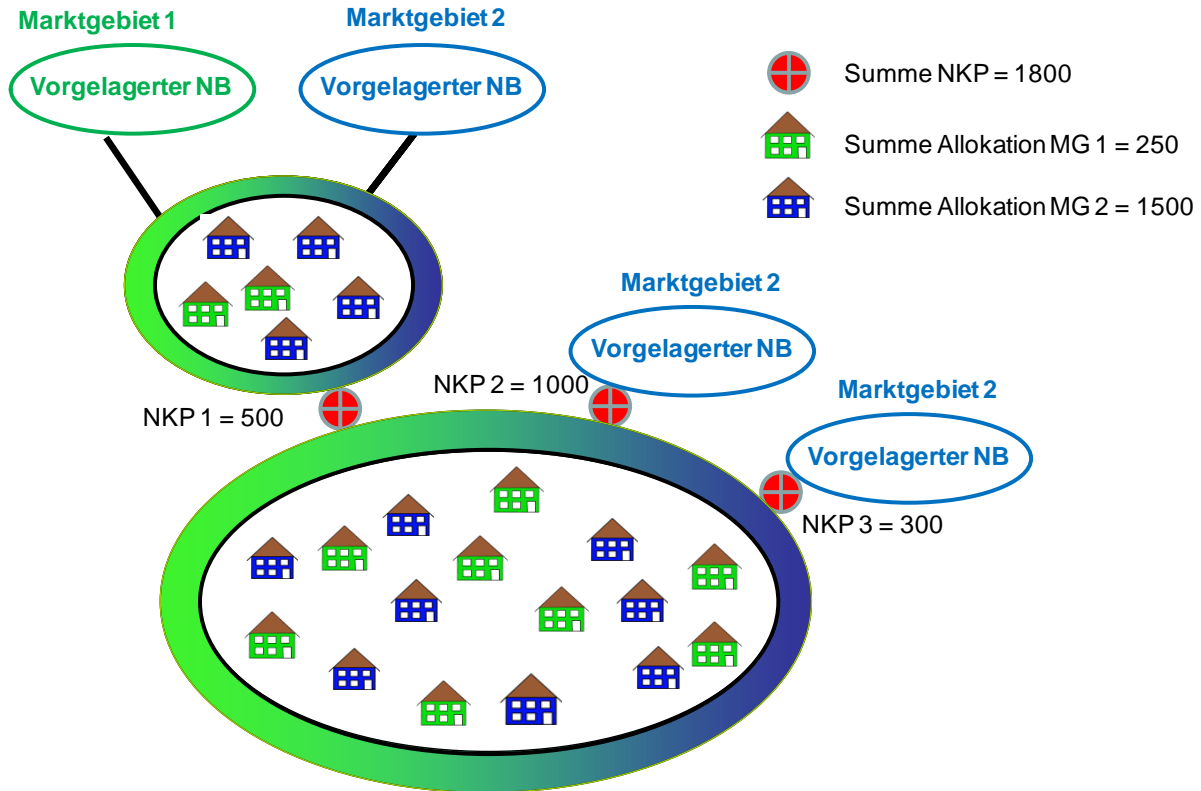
Marktgebiet 1
Vorgelagerter NB

Marktgebiet 2
Vorgelagerter NB

Summe NKP = 1800

Summe Allokation MG 1 = 250

Summe Allokation MG 2 = 1500

Marktgebiet 2
Vorgelagerter NB

NKP 2 = 1000

Marktgebiet 2
Vorgelagerter NB

NKP 1 = 500

NKP 3 = 300